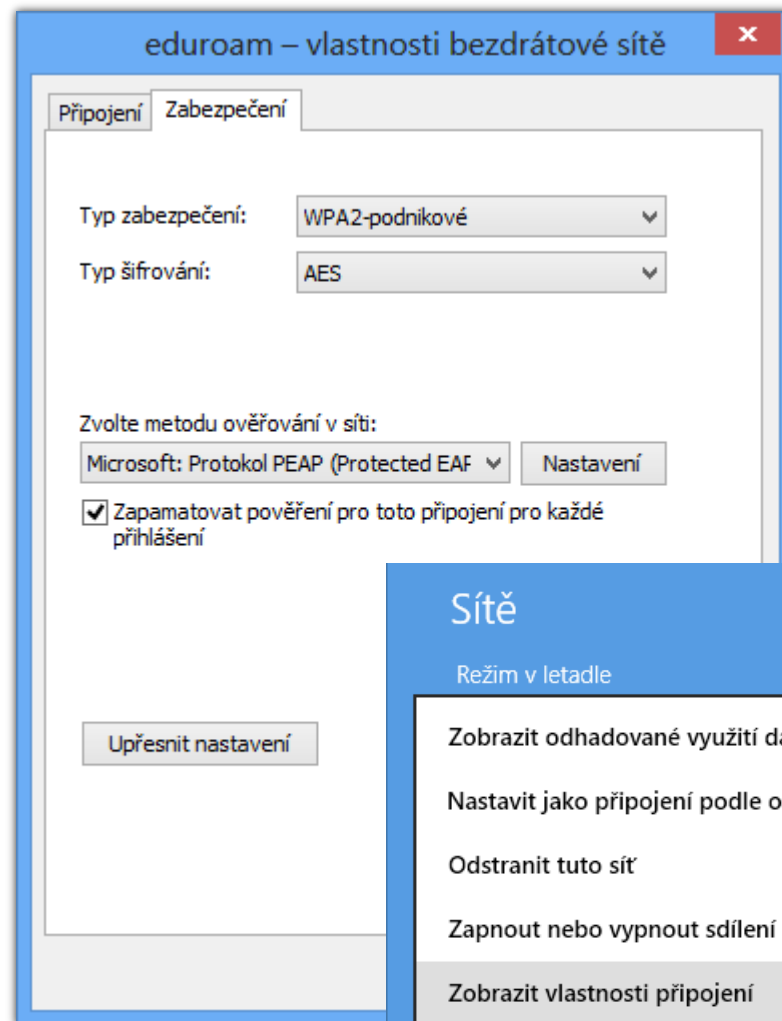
eduroam – vlastnosti bezdrátové sítě

Připojení Zabezpečení

Typ zabezpečení: WPA2-podnikové

Typ šifrování: AES

Zvolte metodu ověřování v síti:

Microsoft: Protokol PEAP (Protected EAF

Nastavení

Zapamatovat pověření pro toto připojení pro každé přihlášení

Upřesnit nastavení

Sítě

Režim v letadle

Zobrazit odhadované využití da

Nastavit jako připojení podle o

Odstranit tuto síť

Zapnout nebo vypnout sdílení

Zobrazit vlastnosti připojení